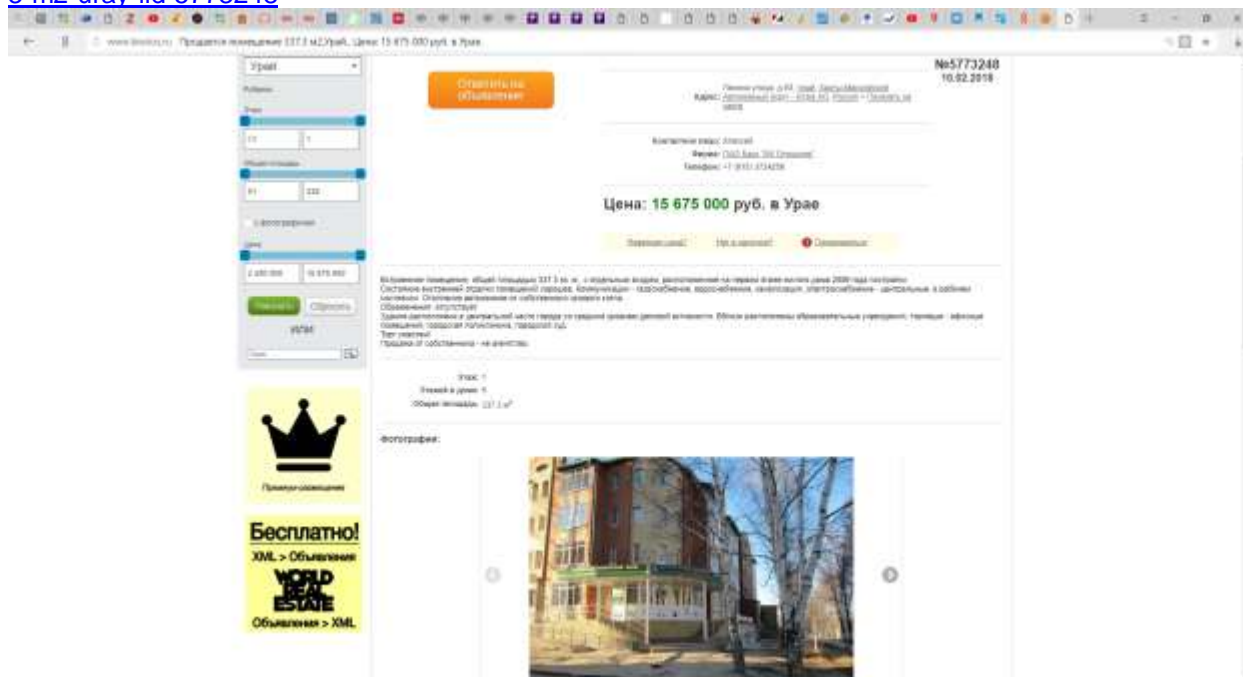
www.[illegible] Продается помещение 337.3 м2,Урай, Цена: 15 675 000 руб. в Урае

Урай

Рубрика

Этаж

Общая площадь

81 | 330

С фотографиями

Цена

Показать | Сбросить

Ответить на объявление

№5773248
10.02.2018

Адрес: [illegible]

Контактное лицо: Алексей
Фирма: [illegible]
Телефон: +7 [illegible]

Цена: 15 675 000 руб. в Урае

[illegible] | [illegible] | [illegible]

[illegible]

Этаж: 1
Этажей в доме: 5
Общая площадь: 337.3 м²

Фотографии:

Премиум-размещение

Бесплатно!
XML > Объявления
WORLD REAL ESTATE
Объявления > XML